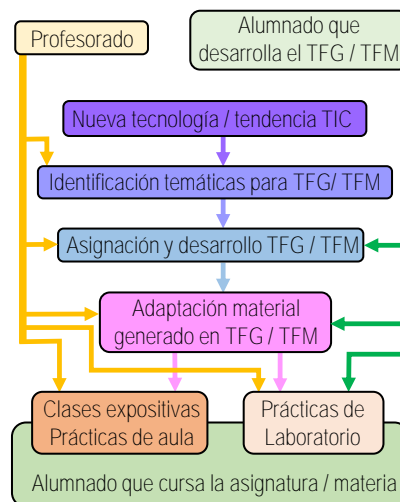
Profesorado

Alumnado que desarrolla el TFG / TFM

Nueva tecnología / tendencia TIC

Identificación temáticas para TFG/ TFM

Asignación y desarrollo TFG / TFM

Adaptación material generado en TFG / TFM

Clases expositivas Prácticas de aula

Prácticas de Laboratorio

Alumnado que cursa la asignatura / materia